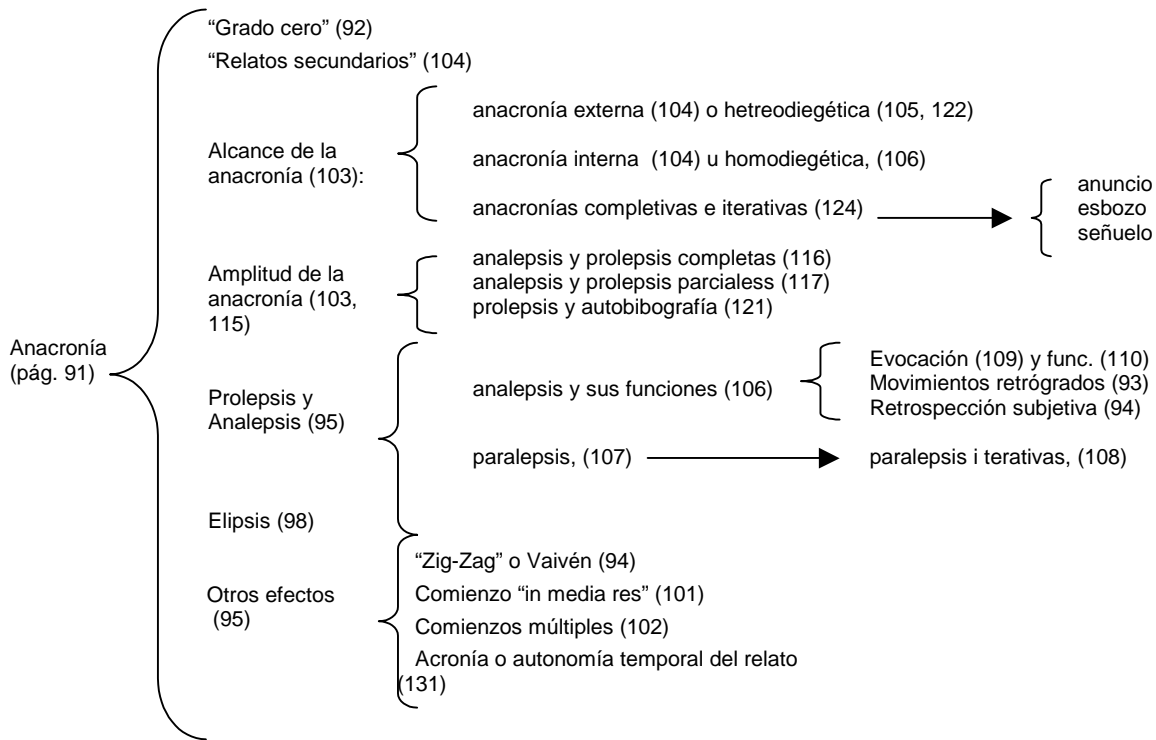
Anacronía (pág. 91)

"Grado cero" (92)

"Relatos secundarios" (104)

Alcance de la anacronía (103):

anacronía externa (104) o hetreodiegética (105, 122)

anacronía interna (104) u homodiegética, (106)

anacronías completivas e iterativas (124)

anuncio
esbozo
señuelo

Amplitud de la anacronía (103, 115)

analepsis y prolepsis completas (116)
analepsis y prolepsis parcialess (117)
prolepsis y autobibografía (121)

Prolepsis y Analepsis (95)

analepsis y sus funciones (106)

Evocación (109) y func. (110)
Movimientos retrógrados (93)
Retrospección subjetiva (94)

paralepsis, (107)

paralepsis i terativas, (108)

Elipsis (98)

Otros efectos (95)

"Zig-Zag" o Vaivén (94)

Comienzo "in media res" (101)

Comienzos múltiples (102)

Acronía o autonomía temporal del relato (131)